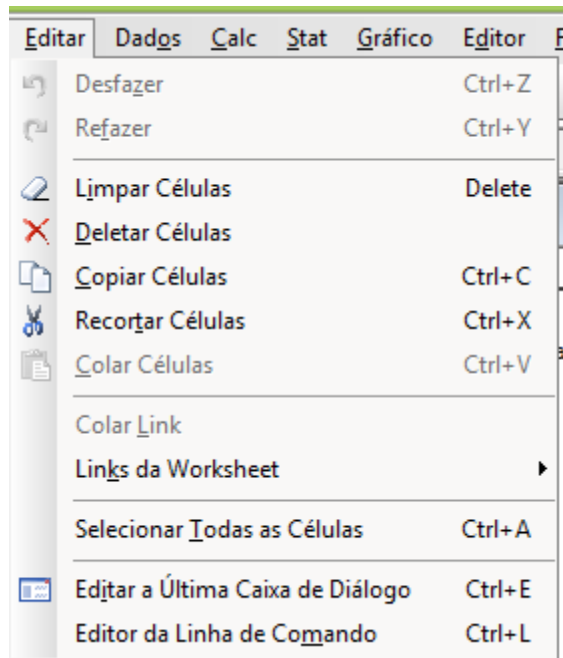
Editar Dados Calc Stat Gráfico Editor

Desfazer Ctrl+Z
Refazer Ctrl+Y

Limpar Células Delete
Deletar Células
Copiar Células Ctrl+C
Recortar Células Ctrl+X
Colar Células Ctrl+V

Colar Link
Links da Worksheet

Selecionar Todas as Células Ctrl+A

Editar a Última Caixa de Diálogo Ctrl+E
Editor da Linha de Comando Ctrl+L